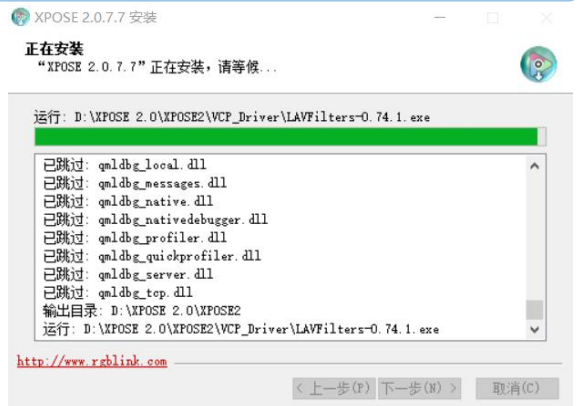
XPOSE 2.0.7.7 安装

正在安装
“XPOSE 2.0.7.7”正在安装，请等候...

运行: D:\XPOSE 2.0\XPOSE2\VCP_Driver\LAVFilters-0.74.1.exe

已跳过: qmldbg_local.dll
已跳过: qmldbg_messages.dll
已跳过: qmldbg_native.dll
已跳过: qmldbg_nativedebugger.dll
已跳过: qmldbg_profiler.dll
已跳过: qmldbg_quickprofiler.dll
已跳过: qmldbg_server.dll
已跳过: qmldbg_tcp.dll
输出目录: D:\XPOSE 2.0\XPOSE2
运行: D:\XPOSE 2.0\XPOSE2\VCP_Driver\LAVFilters-0.74.1.exe

http://www.rgblink.com

< 上一步(P)　下一步(N) >　取消(C)